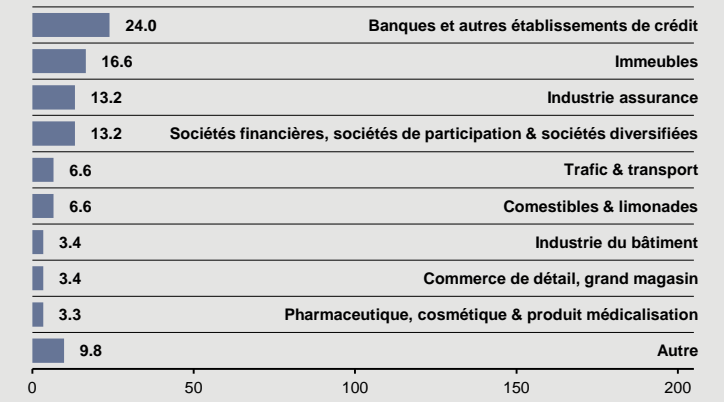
| | |
|---|---|
| 24.0 | Banques et autres établissements de crédit |
| 16.6 | Immeubles |
| 13.2 | Industrie assurance |
| 13.2 | Sociétés financières, sociétés de participation & sociétés diversifiées |
| 6.6 | Trafic & transport |
| 6.6 | Comestibles & limonades |
| 3.4 | Industrie du bâtiment |
| 3.4 | Commerce de détail, grand magasin |
| 3.3 | Pharmaceutique, cosmétique & produit médicalisation |
| 9.8 | Autre |

0 50 100 150 200